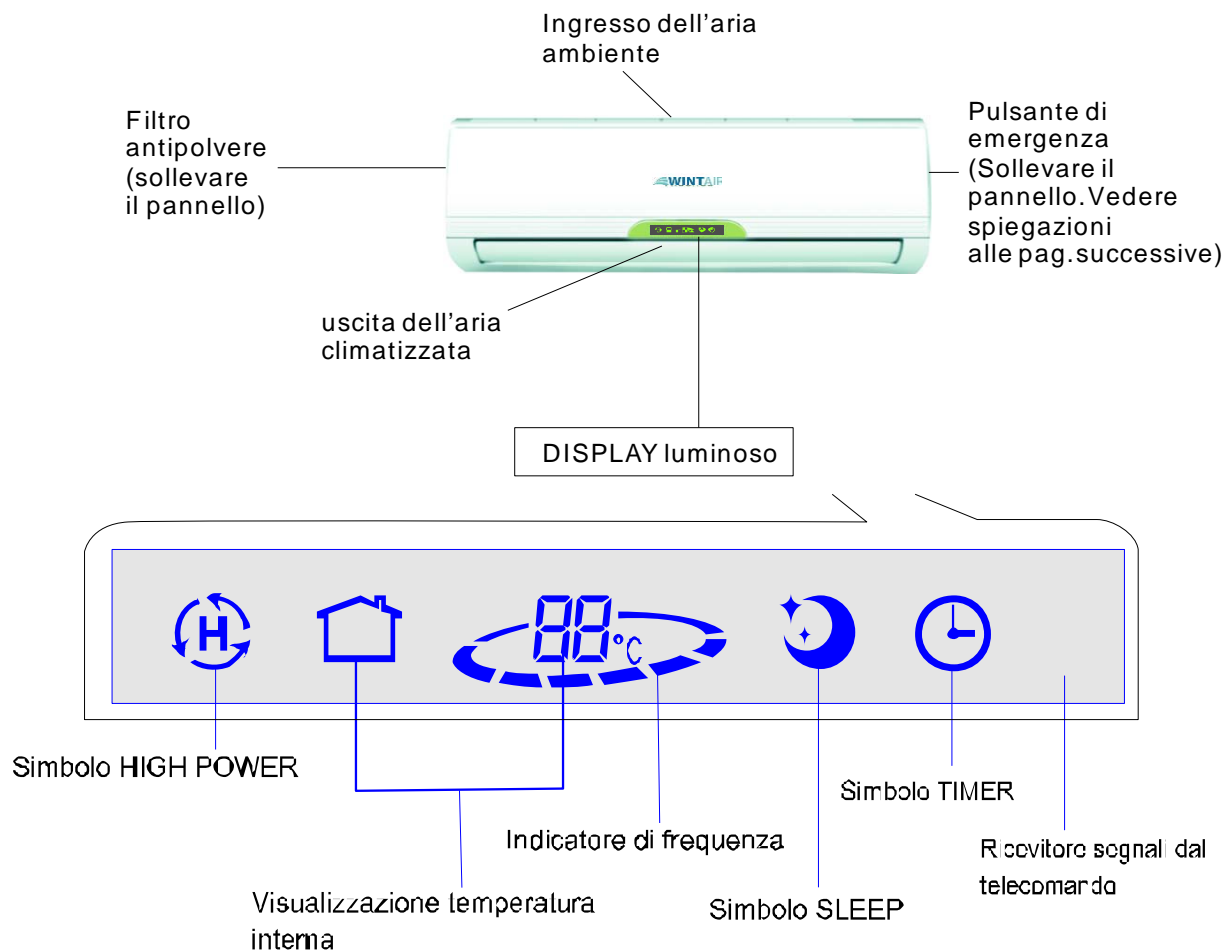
Ingresso dell'aria ambiente

Filtro antipolvere (sollevare il pannello)

Pulsante di emergenza (Sollevare il pannello. Vedere spiegazioni alle pag.successive)

WINTAIR

uscita dell'aria climatizzata

DISPLAY luminoso

H

88°C

Simbolo HIGH POWER

Simbolo TIMER

Indicatore di frequenza

Ricevitore segnali dal telecomando

Visualizzazione temperatura interna

Simbolo SLEEP